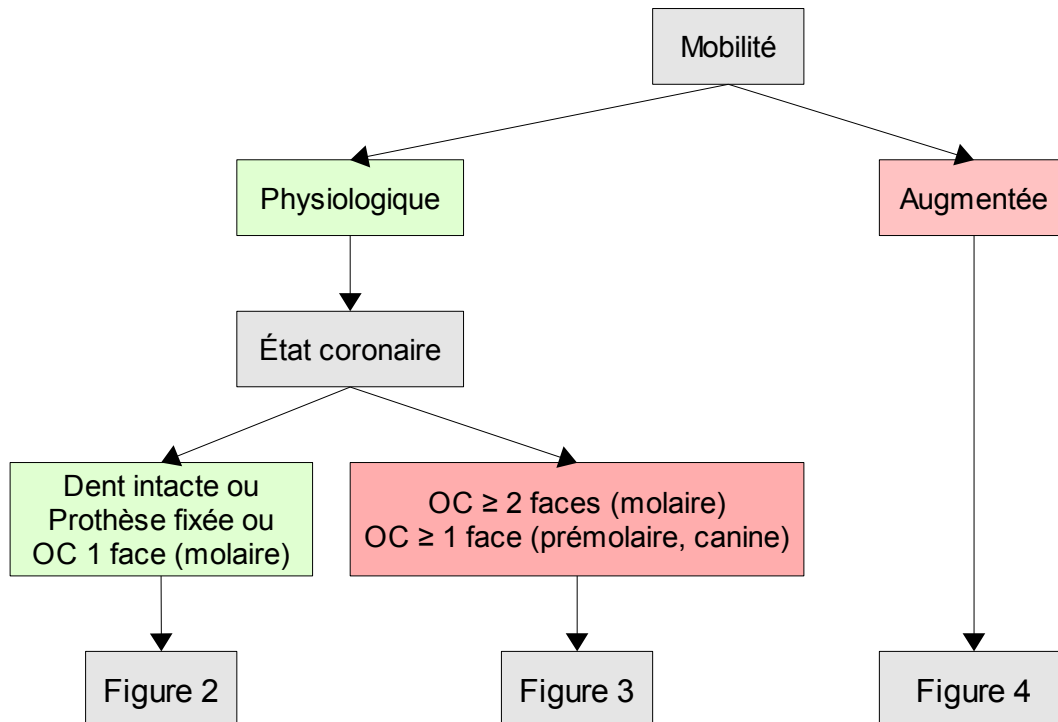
Mobilité

Physiologique

Augmentée

État coronaire

Dent intacte ou
Prothèse fixée ou
OC 1 face (molaire)

OC $\geq$ 2 faces (molaire)
OC $\geq$ 1 face (prémolaire, canine)

Figure 2

Figure 3

Figure 4